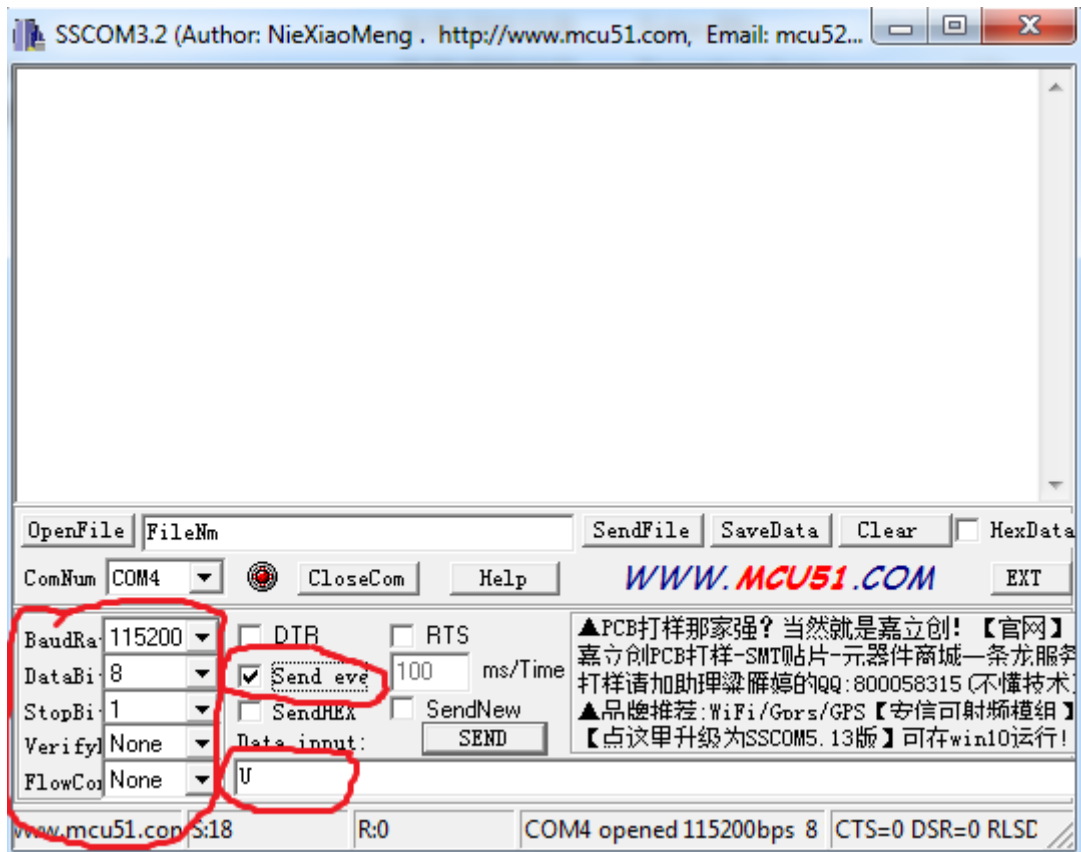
SSCOM3.2 (Author: NieXiaoMeng . http://www.mcu51.com, Email: mcu52...

OpenFile FileNm SendFile SaveData Clear HexData

ComNum COM4 CloseCom Help WWW.MCU51.COM EXT

BaudRa 115200
DataBi 8
StopBi 1
Verify None
FlowCo None

DTR RTS
Send eve 100 ms/Time
SendHEX SendNew
Data input: SEND

▲PCB打样那家强？当然就是嘉立创！【官网】
嘉立创PCB打样-SMT贴片-元器件商城一条龙服务
打样请加助理梁雁婷的QQ:800058315 (不懂技术
▲品牌推荐:WiFi/Gprs/GPS【安信可射频模组】
【点这里升级为SSCOM5.13版】可在win10运行!

U

www.mcu51.com S:18 R:0 COM4 opened 115200bps 8 CTS=0 DSR=0 RLSD